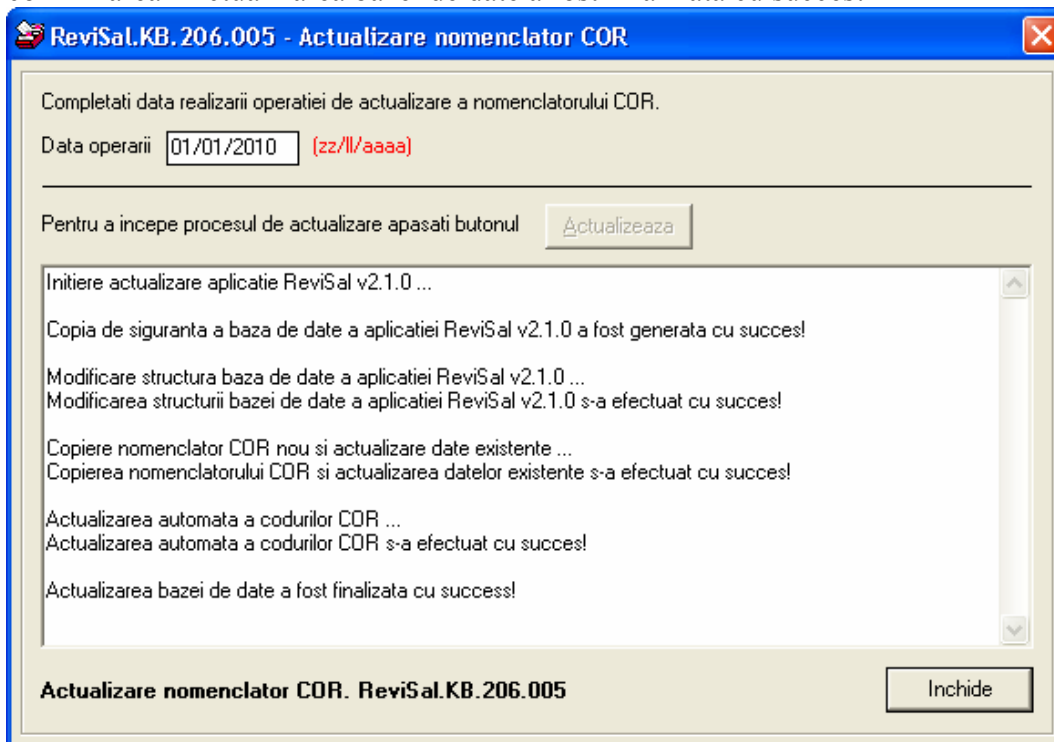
ReviSal.KB.206.005 - Actualizare nomenclator COR

Completati data realizarii operatiei de actualizare a nomenclatorului COR.

Data operarii 01/01/2010 (zz/ll/aaaa)

Pentru a incepe procesul de actualizare apasati butonul Actualizeaza

Initiere actualizare aplicatie ReviSal v2.1.0 ...

Copia de siguranta a baza de date a aplicatiei ReviSal v2.1.0 a fost generata cu succes!

Modificare structura baza de date a aplicatiei ReviSal v2.1.0 ...
Modificarea structurii bazei de date a aplicatiei ReviSal v2.1.0 s-a efectuat cu succes!

Copiere nomenclator COR nou si actualizare date existente ...
Copierea nomenclatorului COR si actualizarea datelor existente s-a efectuat cu succes!

Actualizarea automata a codurilor COR ...
Actualizarea automata a codurilor COR s-a efectuat cu succes!

Actualizarea bazei de date a fost finalizata cu success!

Actualizare nomenclator COR. ReviSal.KB.206.005

Inchide